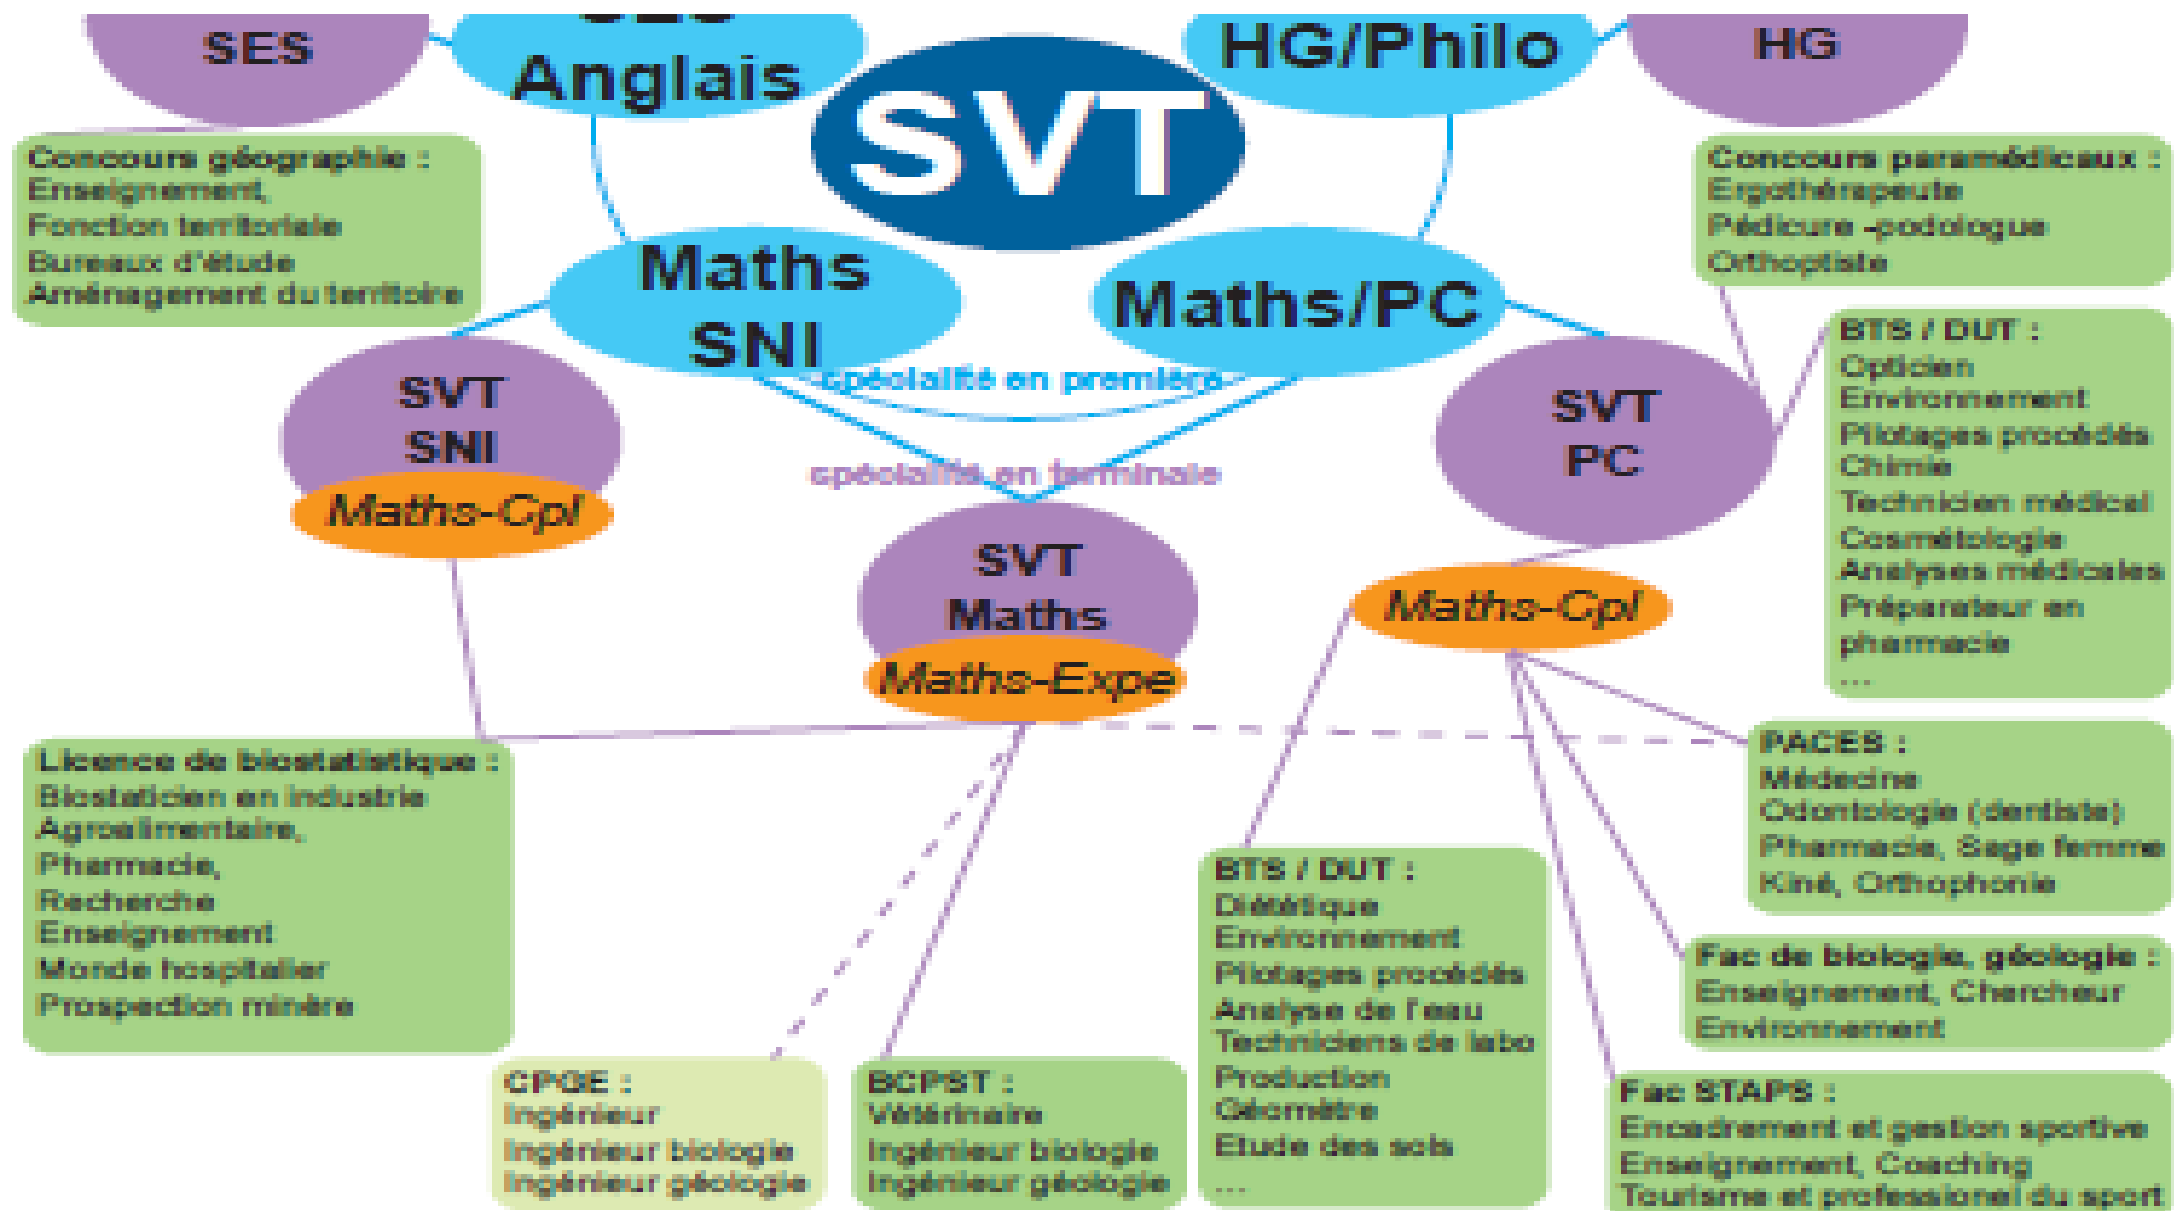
SES

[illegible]
Anglais

SVT

HG/Philo

HG

Concours géographie :
Enseignement,
Fonction territoriale
Bureaux d'étude
Aménagement du territoire

Concours paramédicaux :
Ergothérapeute
Pédicure -podologue
Orthoptiste

Maths
SNI

Maths/PC

spécialité en première

BTS / DUT :
Opticien
Environnement
Pilotages procédés
Chimie
Technicien médical
Cosmétologie
Analyses médicales
Préparateur en pharmacie
...

SVT
SNI
Maths-Cpl

spécialité en terminale

SVT
PC

SVT
Maths
Maths-Expe

Maths-Cpl

Licence de biostatistique :
Biostaticien en industrie
Agroalimentaire,
Pharmacie,
Recherche
Enseignement
Monde hospitalier
Prospection minière

PACES :
Médecine
Odontologie (dentiste)
Pharmacie, Sage femme
Kiné, Orthophonie

BTS / DUT :
Diététique
Environnement
Pilotages procédés
Analyse de l'eau
Techniciens de labo
Production
Géomètre
Etude des sols
...

Fac de biologie, géologie :
Enseignement, Chercheur
Environnement

CPGE :
Ingénieur
Ingénieur biologie
Ingénieur géologie

BCPST :
Vétérinaire
Ingénieur biologie
Ingénieur géologie

Fac STAPS :
Encadrement et gestion sportive
Enseignement, Coaching
Tourisme et professionel du sport